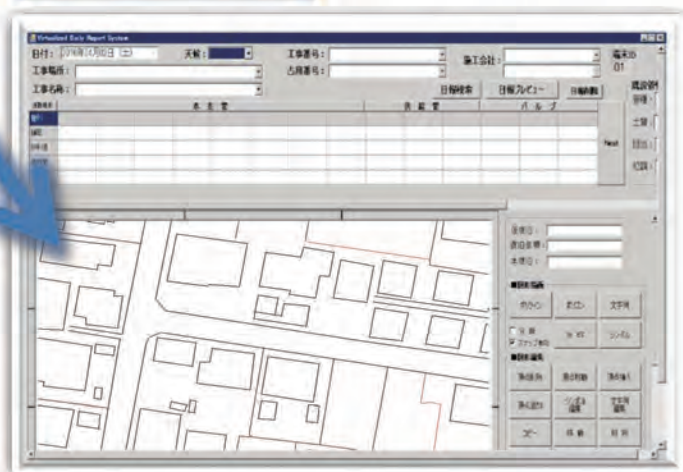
Virtualized Daily Report System

日付: 2016年10月30日

天候:

工事番号:

占用番号:

施工会社:

端末ID 01

工事場所:

工事名称:

日報検索

日報プレビュー

日報削除

本支管

供給管

バルブ

Next

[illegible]

■図形描画

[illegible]

文字列

□ 分割
☑ スナップ有効

■図形編集

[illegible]

コピー

削除

移動